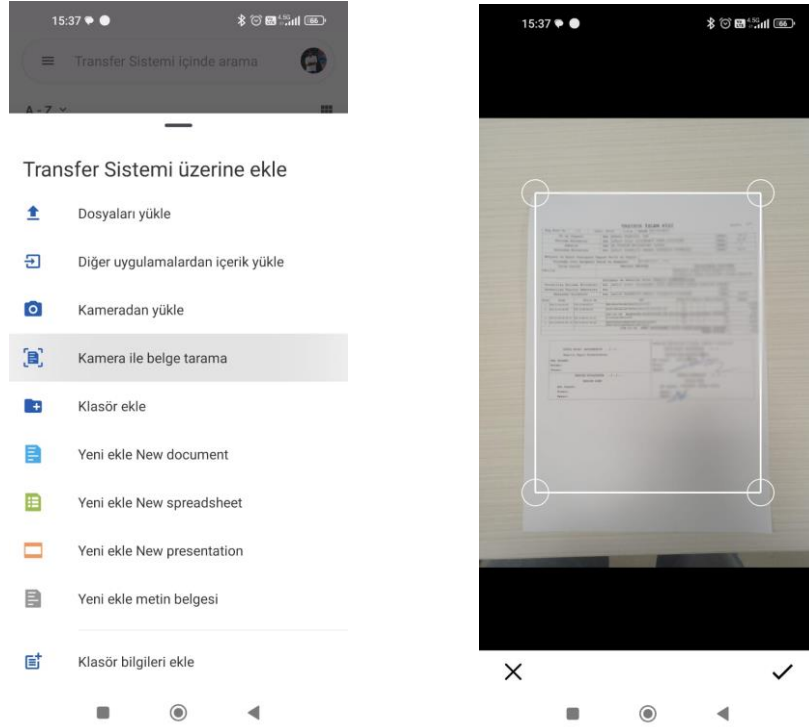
15:37

Transfer Sistemi içinde arama

A - Z

Transfer Sistemi üzerine ekle

Dosyaları yükle

Diğer uygulamalardan içerik yükle

Kameradan yükle

Kamera ile belge tarama

Klasör ekle

Yeni ekle New document

Yeni ekle New spreadsheet

Yeni ekle New presentation

Yeni ekle metin belgesi

Klasör bilgileri ekle

15:37

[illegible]

×

✓